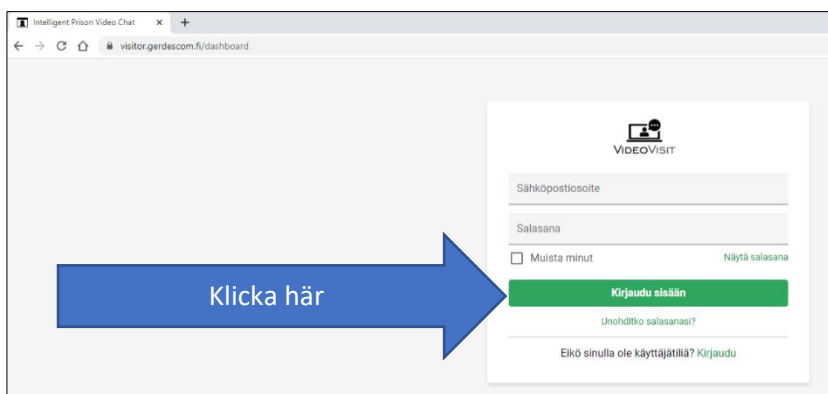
Intelligent Prison Video Chat ×

visitor.gerdescom.fi/dashboard

VideoVisit

Sähköpostiosoite

Salasana

Muista minut

Näytä salasana

Klicka här

Kirjaudu sisään

Unohditko salasanasi?

Eikö sinulla ole käyttäjätiliä? Kirjaudu